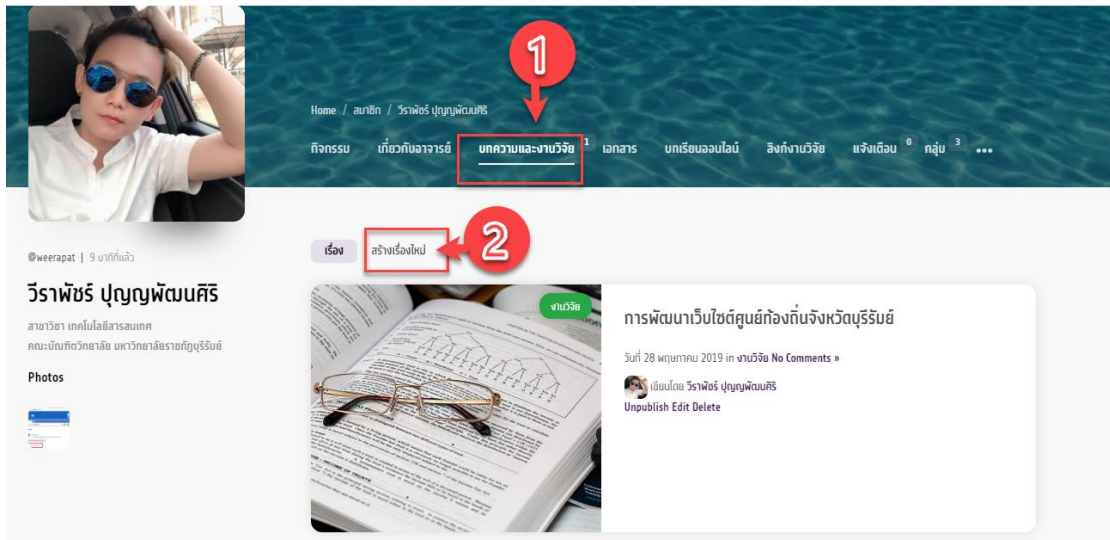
1

Home / สมาชิก / วีราพัชร์ ปุญญพัฒนศิริ

กิจกรรม เกี่ยวกับอาจารย์ บทความและงานวิจัย 1 เอกสาร บทเรียนออนไลน์ ลิงก์งานวิจัย แจ้งเตือน 0 กลุ่ม 3 •••

@weerapat | 9 นาทีที่แล้ว

วีราพัชร์ ปุญญพัฒนศิริ

สาขาวิชา เทคโนโลยีสารสนเทศ
คณะบัณฑิตวิทยาลัย มหาวิทยาลัยราชภัฏบุรีรัมย์

Photos

เรื่อง สร้างเรื่องใหม่

2

งานวิจัย

การพัฒนาเว็บไซต์ศูนย์ท้องถิ่นจังหวัดบุรีรัมย์

วันที่ 28 พฤษภาคม 2019 in งานวิจัย No Comments »

เขียนโดย วีราพัชร์ ปุญญพัฒนศิริ

Unpublish Edit Delete